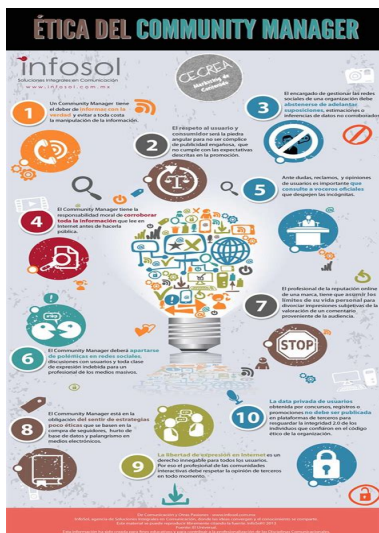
ÉTICA DEL COMMUNITY MANAGER

infosol
Soluciones Integrales en Comunicación
www.infosol.com.mx

CECREA
Marketing de Contenidos

1
Un Community Manager tiene el deber de informar con la verdad y evitar a toda costa la manipulación de la información.

2
El respeto al usuario y consumidor será la piedra angular para no ser cómplice de publicidad engañosa, que no cumple con las expectativas descritas en la promoción.

3
El encargado de gestionar las redes sociales de una organización debe abstenerse de adelantar suposiciones, especulaciones e inferencias de datos no corroborados.

4
El Community Manager tiene la responsabilidad moral de corroborar toda la información que lee en Internet antes de hacerla pública.

5
Ante dudas, reclamos, y opiniones de usuarios es importante que consulte a voceros oficiales que despejen las incógnitas.

6
El Community Manager deberá apartarse de polémicas en redes sociales, discusiones con usuarios y toda clase de expresión indebida para un profesional de los medios masivos.

7
El profesional de la reputación online de una marca, tiene que asignar los límites de su vida personal para divorciar impresiones subjetivas de la valoración de un comentario proveniente de la audiencia.

STOP

8
El Community Manager está en la obligación del vestir de estrategias poco éticas que se basen en la compra de seguidores, hurto de base de datos y palangrismo en medios electrónicos.

9
La libertad de expresión en internet es un derecho innegable para todos los usuarios. Por eso el profesional de las comunidades interactivas debe respetar la opinión de terceros en todo momento.

10
La data privada de usuarios obtenida por concursos, registros o promociones no debe ser publicada en plataformas de terceros para resguardar la integridad 2.0 de los individuos que confiaron en el código ético de la organización.

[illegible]